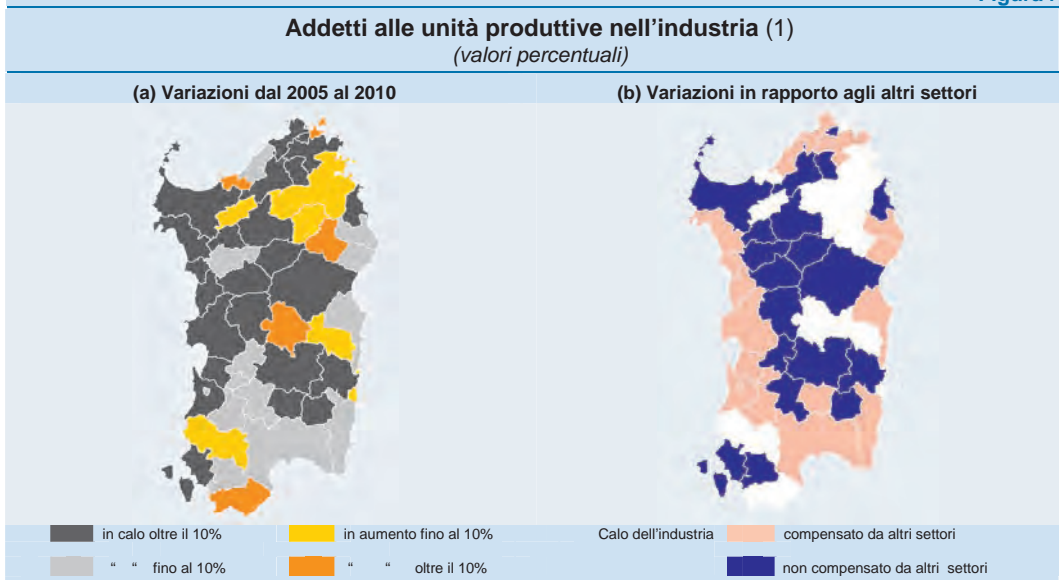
Figura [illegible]

**Addetti alle unità produttive nell'industria** (1)
*(valori percentuali)*

**(a) Variazioni dal 2005 al 2010**

**(b) Variazioni in rapporto agli altri settori**

in calo oltre il 10%
in aumento fino al 10%
" " fino al 10%
" " oltre il 10%

Calo dell'industria
compensato da altri settori
non compensato da altri settori